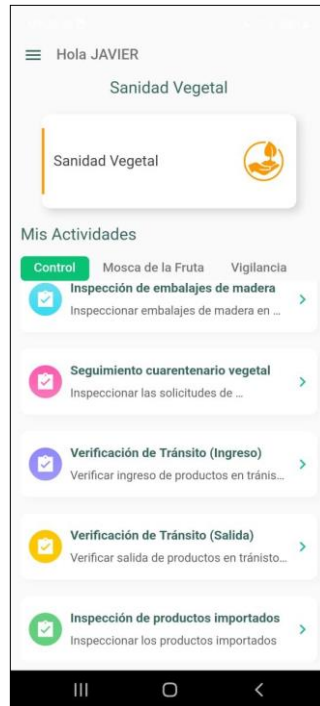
Hola JAVIER

Sanidad Vegetal

Sanidad Vegetal

Mis Actividades

Control Mosca de la Fruta Vigilancia

Inspección de embalajes de madera
Inspeccionar embalajes de madera en ...

Seguimiento cuarentenario vegetal
Inspeccionar las solicitudes de ...

Verificación de Tránsito (Ingreso)
Verificar ingreso de productos en tránsis...

Verificación de Tránsito (Salida)
Verificar salida de productos en tránisto...

Inspección de productos importados
Inspeccionar los productos importados